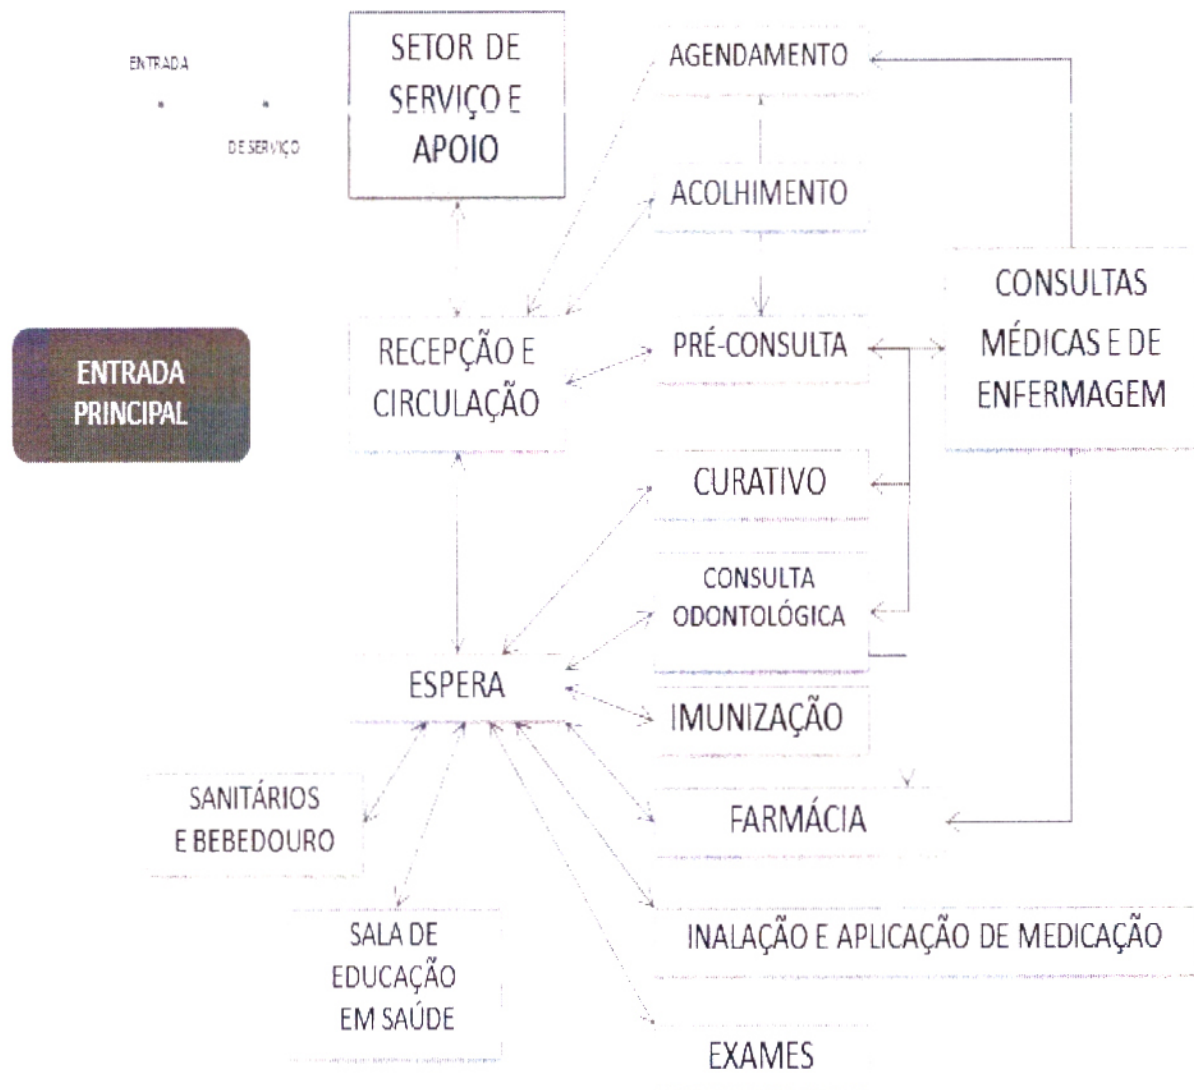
ENTRADA

DE SERVIÇO

SETOR DE SERVIÇO E APOIO

AGENDAMENTO

ACOLHIMENTO

CONSULTAS MÉDICAS E DE ENFERMAGEM

ENTRADA PRINCIPAL

RECEPÇÃO E CIRCULAÇÃO

PRÉ-CONSULTA

CURATIVO

CONSULTA ODONTOLÓGICA

ESPERA

IMUNIZAÇÃO

SANITÁRIOS E BEBEDOURO

FARMÁCIA

INALAÇÃO E APLICAÇÃO DE MEDICAÇÃO

SALA DE EDUCAÇÃO EM SAÚDE

EXAMES